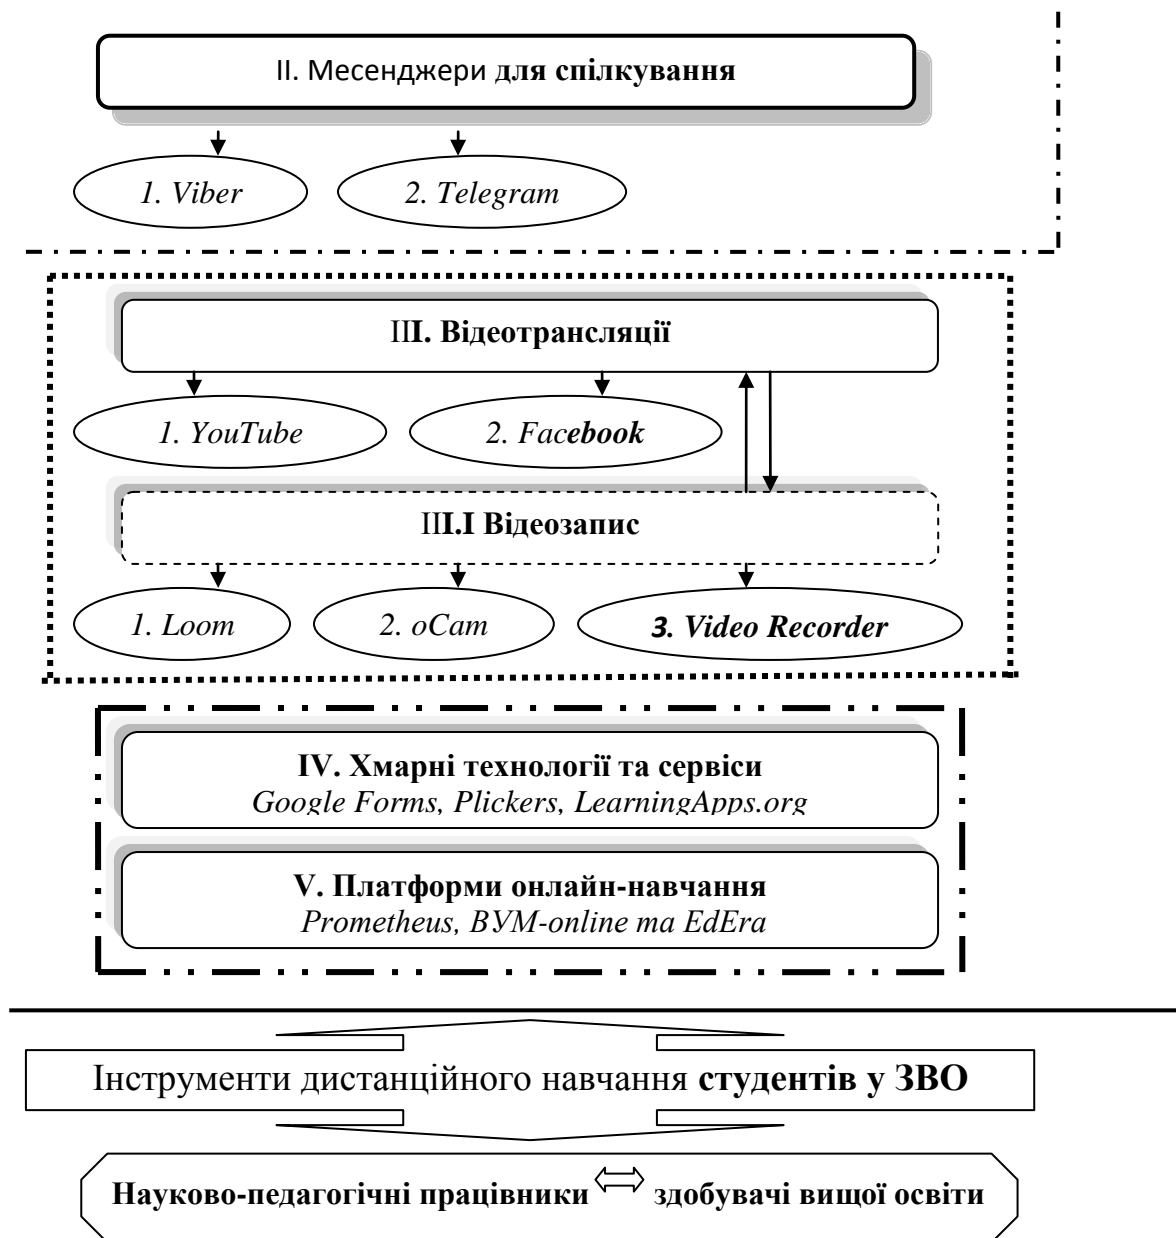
ІІ. Месенджери для спілкування

1. Viber

2. Telegram

ІІІ. Відеотрансляції

1. YouTube

2. Facebook

ІІІ.І Відеозапис

1. Loom

2. oCam

3. Video Recorder

IV. Хмарні технології та сервіси
Google Forms, Plickers, LearningApps.org

V. Платформи онлайн-навчання
Prometheus, ВУМ-online та EdEra

Інструменти дистанційного навчання студентів у ЗВО

Науково-педагогічні працівники $\Leftrightarrow$ здобувачі вищої освіти